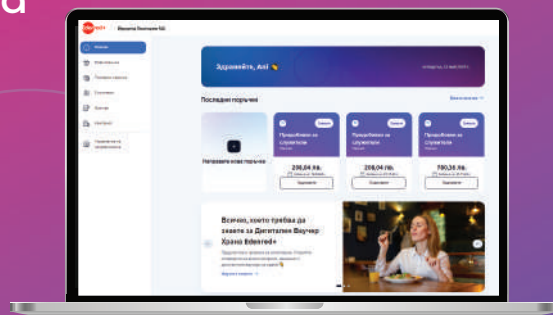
Здравейте, Ani 👋

Последни поръчки

Направете нова поръчка

Предплатени за служители

296,64 лв.

Предплатени за служители

298,04 лв.

Предплатени за служители

780,36 лв.

Всичко, което трябва да знаете за Дигитален Ваучер Храна Edenred+

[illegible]